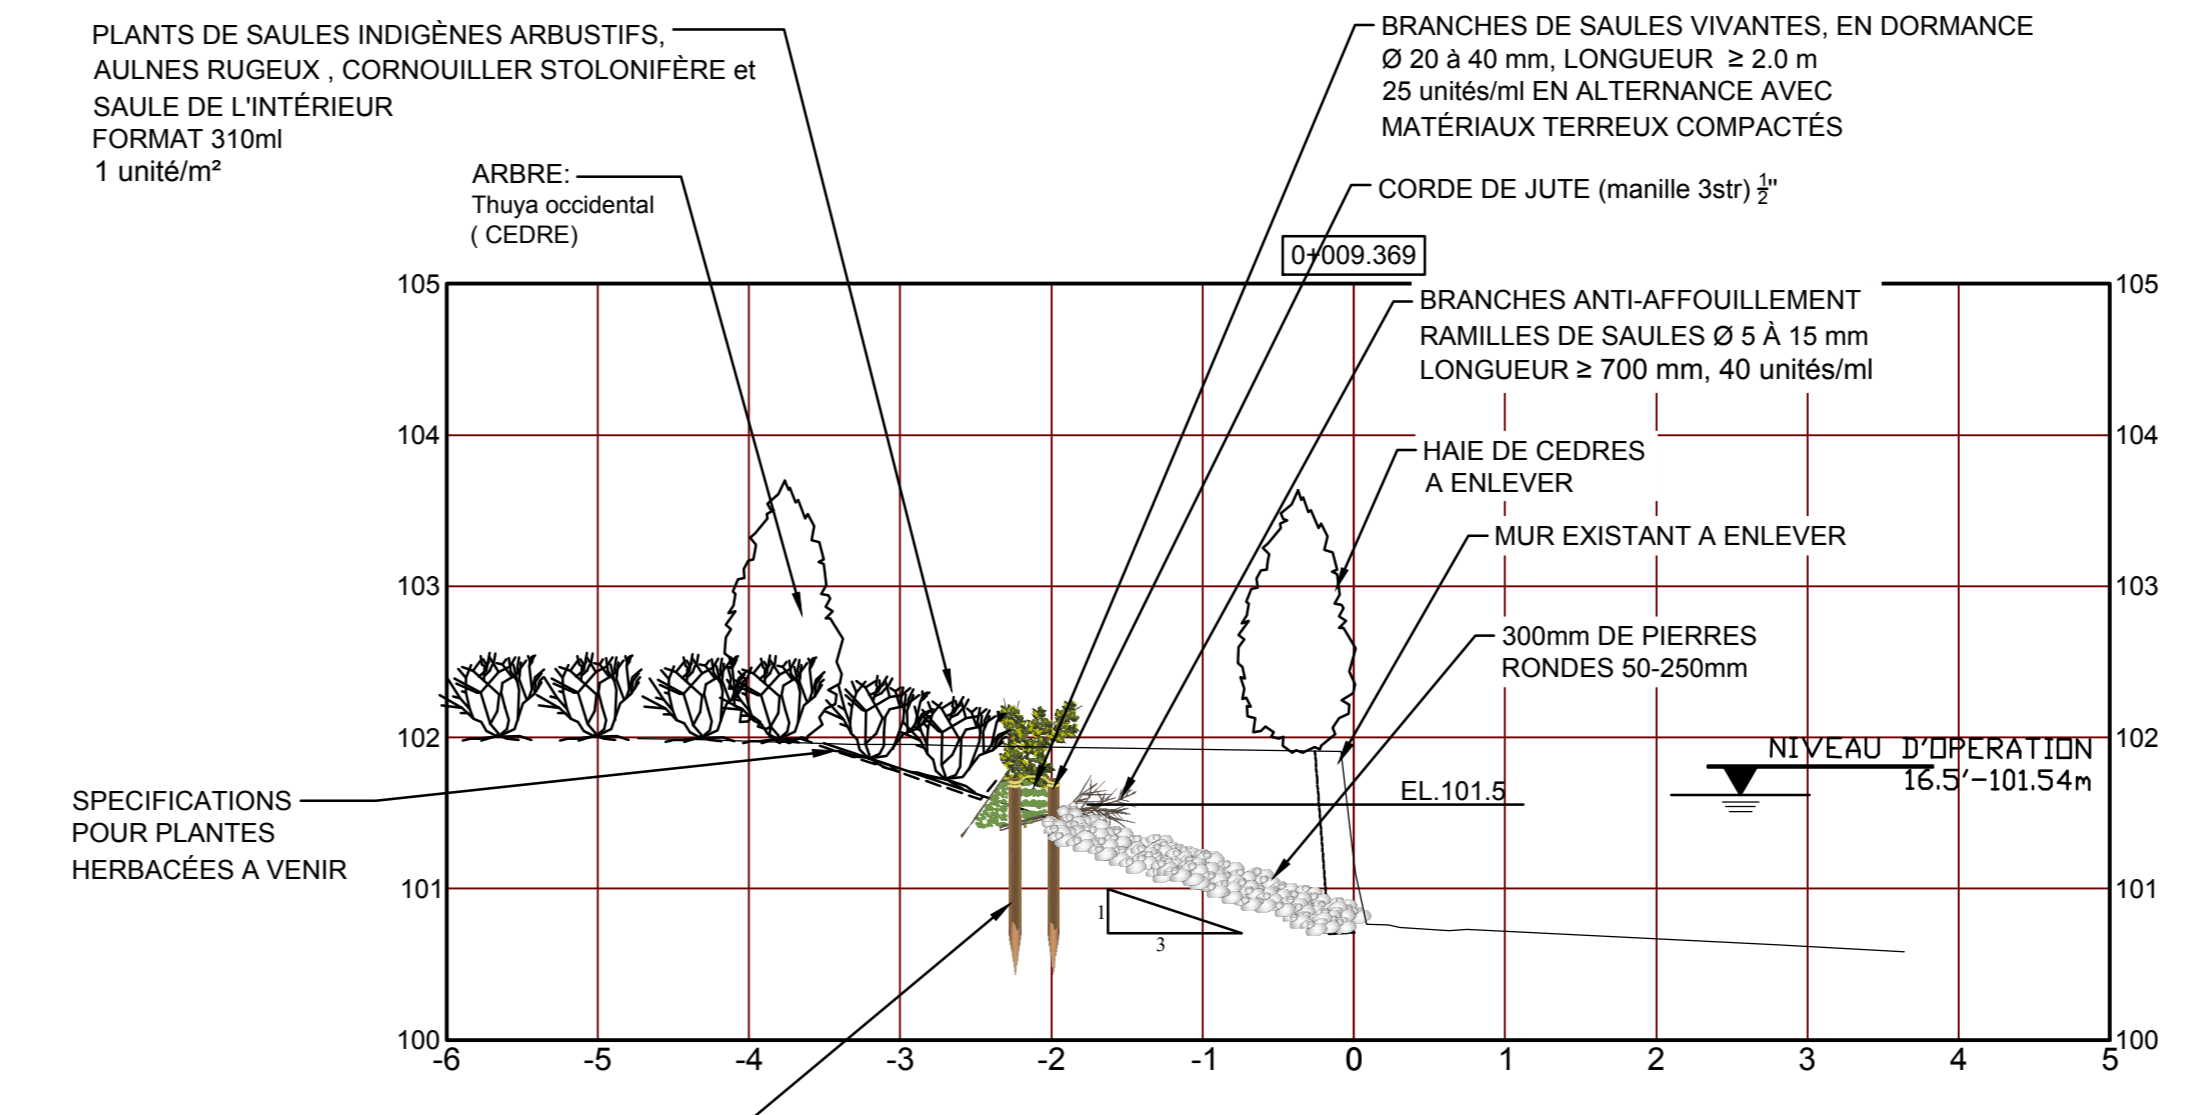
PLANTS DE SAULES INDIGÈNES ARBUSTIFS, AULNES RUGEUX , CORNOUILLER STOLONIFÈRE et SAULE DE L'INTÉRIEUR
FORMAT 310ml
1 unité/m²

ARBRE:
Thuya occidental
( CEDRE)

BRANCHES DE SAULES VIVANTES, EN DORMANCE
Ø 20 à 40 mm, LONGUEUR ≥ 2.0 m
25 unités/ml EN ALTERNANCE AVEC
MATÉRIAUX TERREUX COMPACTÉS

CORDE DE JUTE (manille 3str) $\frac{1}{2}$"

0+009.369

BRANCHES ANTI-AFFOUILLEMENT
RAMILLES DE SAULES Ø 5 À 15 mm
LONGUEUR ≥ 700 mm, 40 unités/ml

HAIE DE CEDRES
A ENLEVER

MUR EXISTANT A ENLEVER

300mm DE PIERRES
RONDES 50-250mm

NIVEAU D'OPERATION
16.5'-101.54m

EL.101.5

SPECIFICATIONS POUR PLANTES HERBACÉES A VENIR

1
3

105
104
103
102
101
100
105
104
103
102
101
100
-6 -5 -4 -3 -2 -1 0 1 2 3 4 5